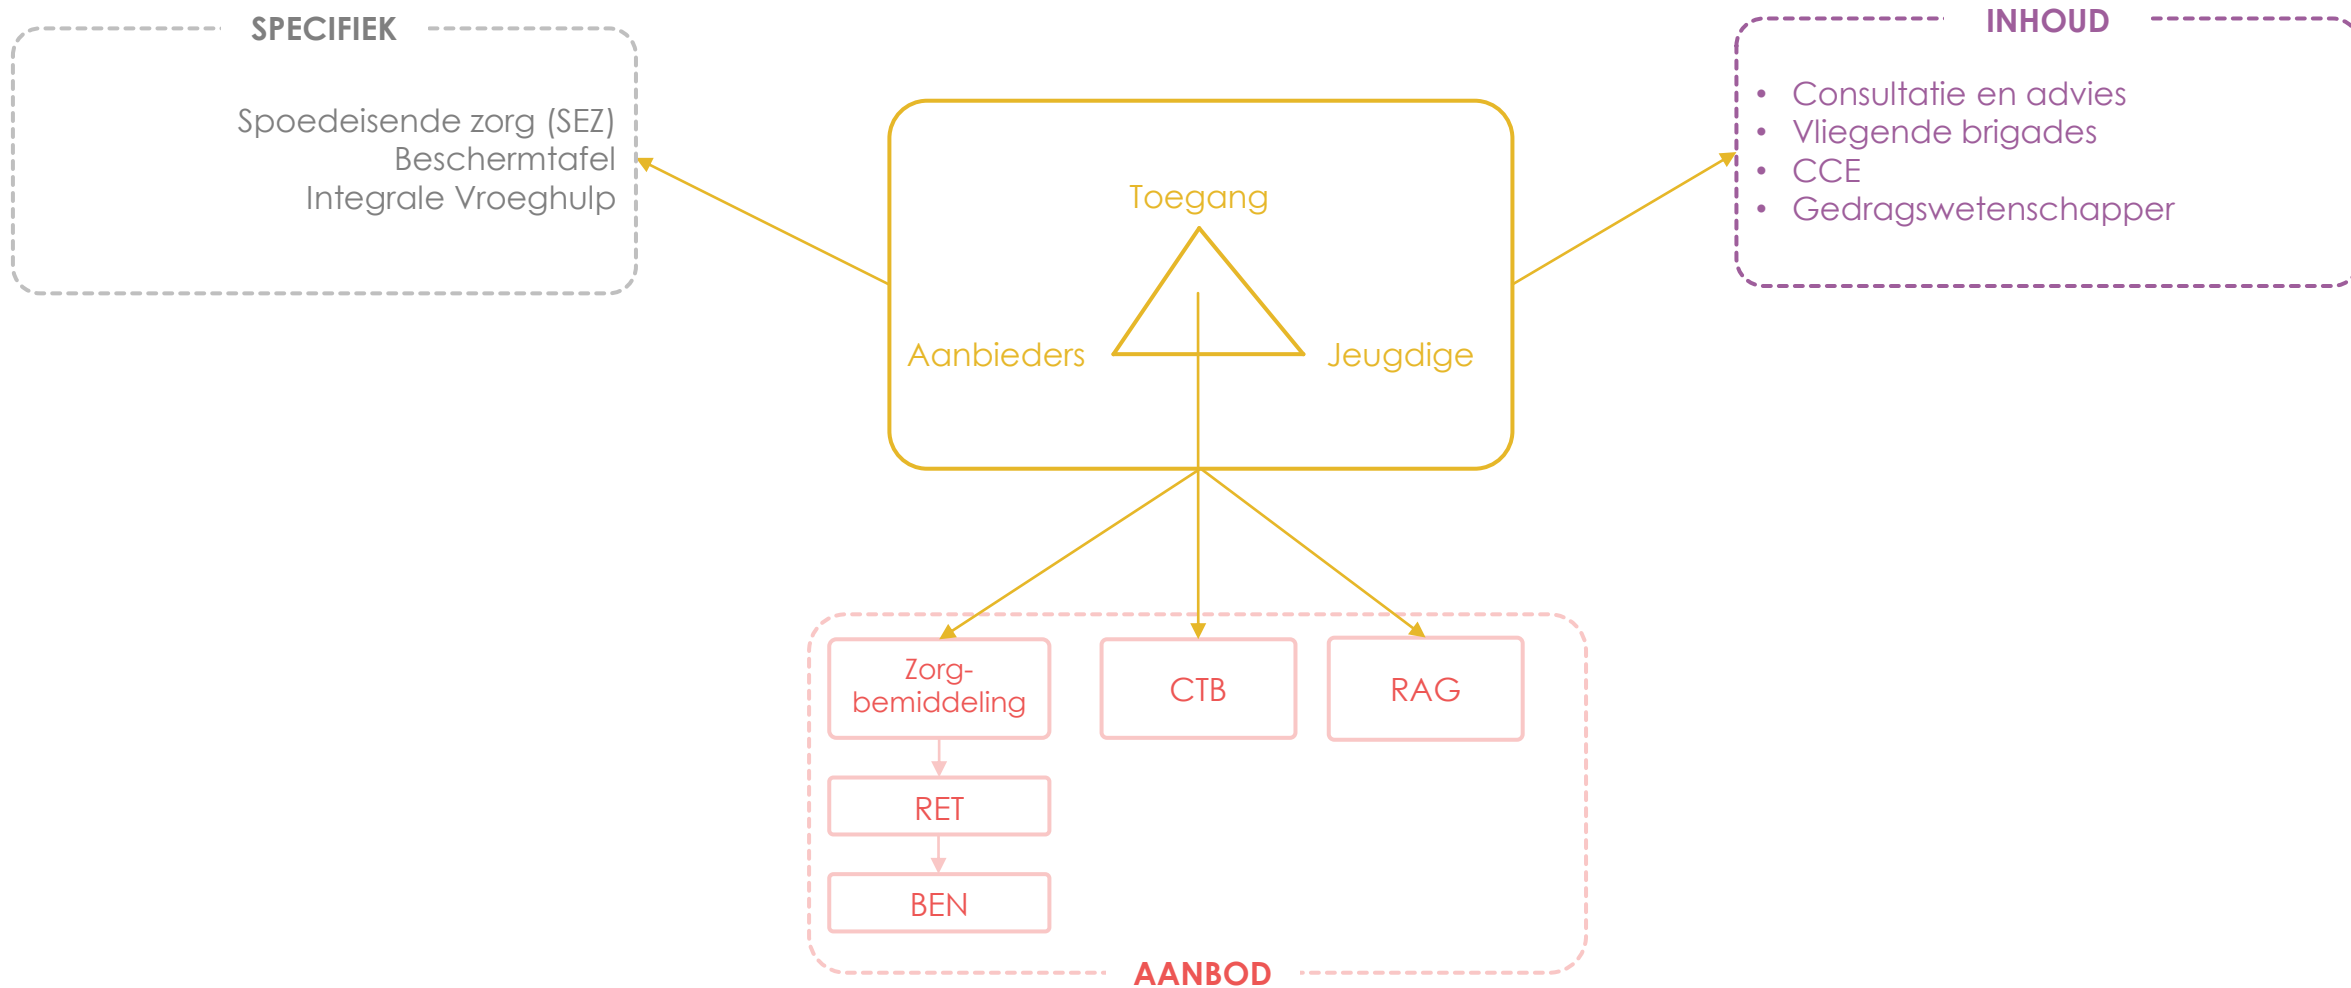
SPECIFIEK

Spoedeisende zorg (SEZ)
Beschermtafel
Integrale Vroeghulp

INHOUD

- Consultatie en advies
- Vliegende brigades
- CCE
- Gedragswetenschapper

Toegang

Aanbieders

Jeugdige

Zorg-bemiddeling

CTB

RAG

RET

BEN

AANBOD